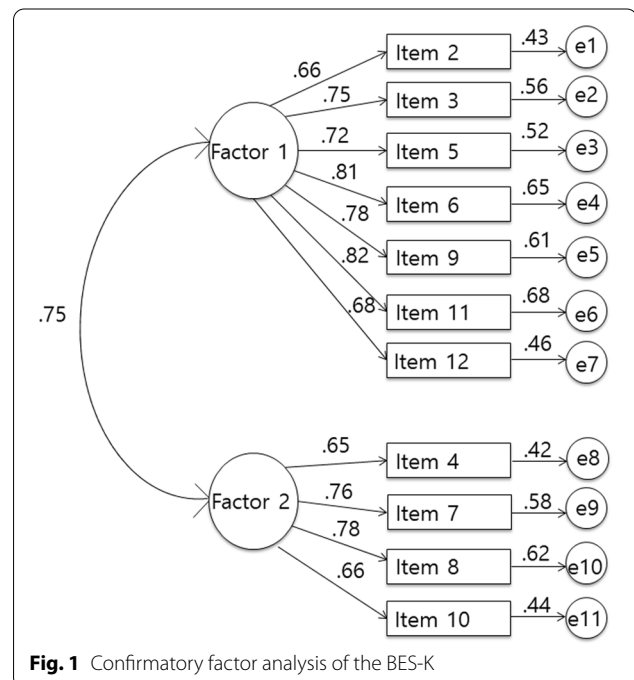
.66
.75
.72
.81
.78
.82
.68
Factor 1
Item 2
Item 3
Item 5
Item 6
Item 9
Item 11
Item 12
.43
.56
.52
.65
.61
.68
.46
e1
e2
e3
e4
e5
e6
e7

.75

.65
.76
.78
.66
Factor 2
Item 4
Item 7
Item 8
Item 10
.42
.58
.62
.44
e8
e9
e10
e11

**Fig. 1** Confirmatory factor analysis of the BES-K